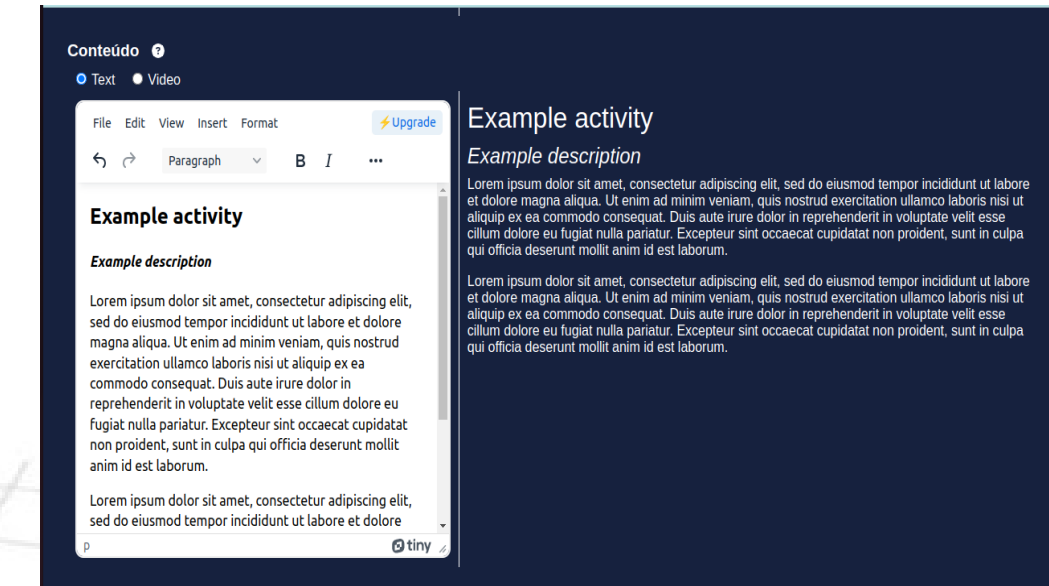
Conteúdo ?

Text Video

File Edit View Insert Format ⚡Upgrade

Paragraph B I •••

Example activity

Example description

Lorem ipsum dolor sit amet, consectetur adipiscing elit, sed do eiusmod tempor incididunt ut labore et dolore magna aliqua. Ut enim ad minim veniam, quis nostrud exercitation ullamco laboris nisi ut aliquip ex ea commodo consequat. Duis aute irure dolor in reprehenderit in voluptate velit esse cillum dolore eu fugiat nulla pariatur. Excepteur sint occaecat cupidatat non proident, sunt in culpa qui officia deserunt mollit anim id est laborum.

Lorem ipsum dolor sit amet, consectetur adipiscing elit, sed do eiusmod tempor incididunt ut labore et dolore

p tiny

Example activity

Example description

Lorem ipsum dolor sit amet, consectetur adipiscing elit, sed do eiusmod tempor incididunt ut labore et dolore magna aliqua. Ut enim ad minim veniam, quis nostrud exercitation ullamco laboris nisi ut aliquip ex ea commodo consequat. Duis aute irure dolor in reprehenderit in voluptate velit esse cillum dolore eu fugiat nulla pariatur. Excepteur sint occaecat cupidatat non proident, sunt in culpa qui officia deserunt mollit anim id est laborum.

Lorem ipsum dolor sit amet, consectetur adipiscing elit, sed do eiusmod tempor incididunt ut labore et dolore magna aliqua. Ut enim ad minim veniam, quis nostrud exercitation ullamco laboris nisi ut aliquip ex ea commodo consequat. Duis aute irure dolor in reprehenderit in voluptate velit esse cillum dolore eu fugiat nulla pariatur. Excepteur sint occaecat cupidatat non proident, sunt in culpa qui officia deserunt mollit anim id est laborum.